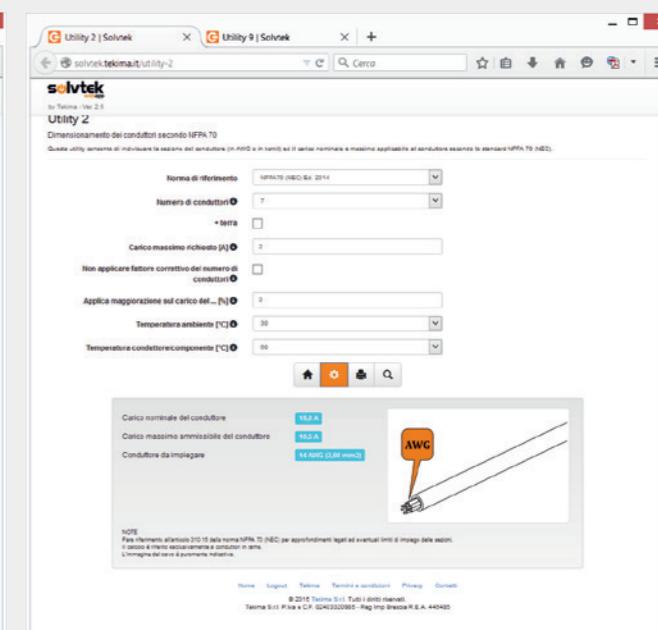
Utility 2 | Solvtek × Utility 9 | Solvtek × +

solvtek.tekima.it/utility-2 Cerca

solvtek
by Tekima - Ver 2.5

Utility 2

Dimensionamento dei conduttori secondo NFPA 70

Questa utility consente di individuare la sezione del conduttore (in AWG e in kcmil) ed il carico nominale e massimo ammissibile al conduttore secondo lo standard NFPA 70 (NEC).

Norma di riferimento NFPA70 (NEC) Ed. 2014

Numero di conduttori 7

+ terra

Carico massimo richiesto [A] 3

Non applicare fattore correttivo del numero di conduttori

Applica maggiorazione sul carico del ... [%] 0

Temperatura ambiente [°C] 30

Temperatura conduttore/componente [°C] 60

Carico nominale del conduttore 15,0 A

Carico massimo ammissibile del conduttore 10,5 A

Conduttore da impiegare 14 AWG (2,08 mm2)

AWG

NOTE
Fare riferimento all'articolo 310.15 della norma NFPA 70 (NEC) per approfondimenti legati ad eventuali limiti di impiego delle sezioni.
Il calcolo è riferito esclusivamente a conduttori in rame.
L'immagine del cavo è puramente indicativa.

Home Logout Tekima Termini e condizioni Privacy Contatti

© 2016 Tekima S.r.l. Tutti i diritti riservati.
Tekima S.r.l. P.Iva e C.F. 02403320985 - Reg Imp Brescia R.E.A. 445485